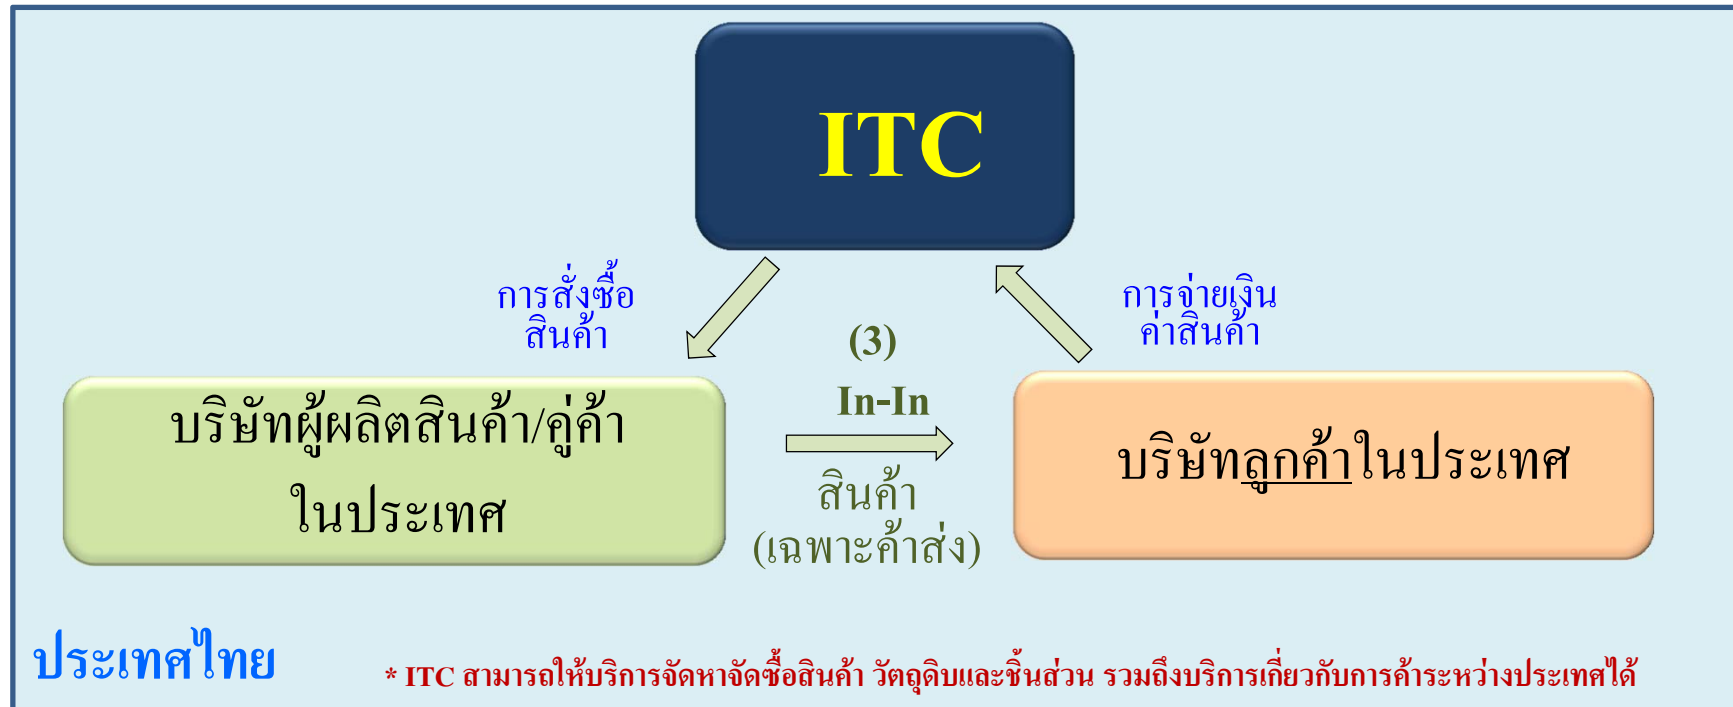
ITC

การสั่งซื้อ
สินค้า

การจ่ายเงิน
ค่าสินค้า

(3)

In-In

บริษัทผู้ผลิตสินค้า/คู่ค้า
ในประเทศ

สินค้า
(เฉพาะค้าส่ง)

บริษัทลูกค้าในประเทศ

ประเทศไทย

* ITC สามารถให้บริการจัดหาจัดซื้อสินค้า วัตถุดิบและชิ้นส่วน รวมถึงบริการเกี่ยวกับการค้าระหว่างประเทศได้